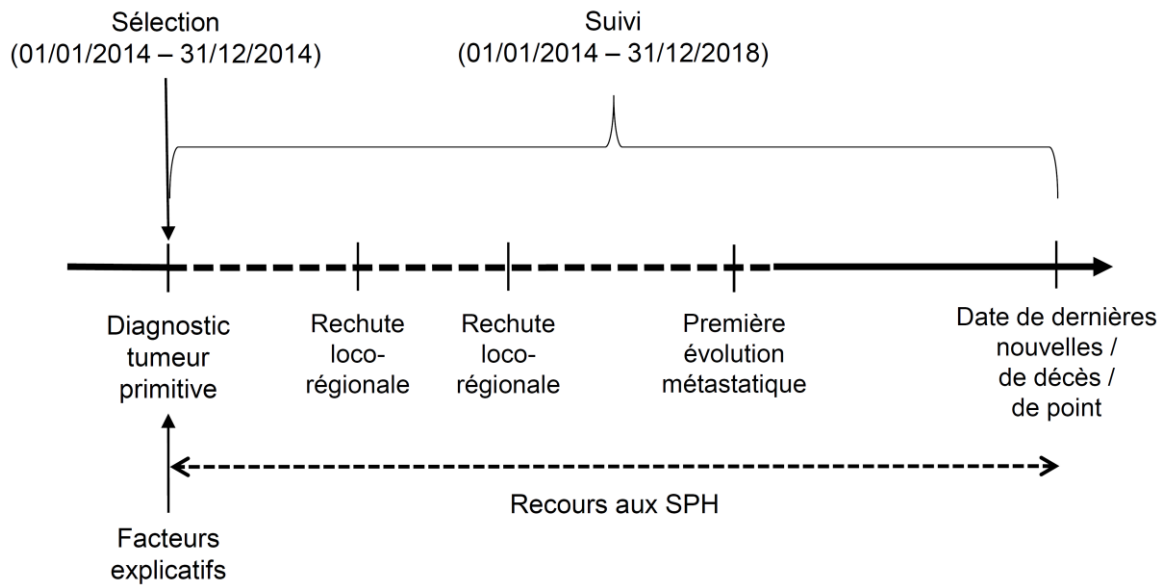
Sélection
(01/01/2014 – 31/12/2014)

Suivi
(01/01/2014 – 31/12/2018)

Diagnostic tumeur primitive

Rechute loco-régionale

Rechute loco-régionale

Première évolution métastatique

Date de dernières nouvelles / de décès / de point

Recours aux SPH

Facteurs explicatifs